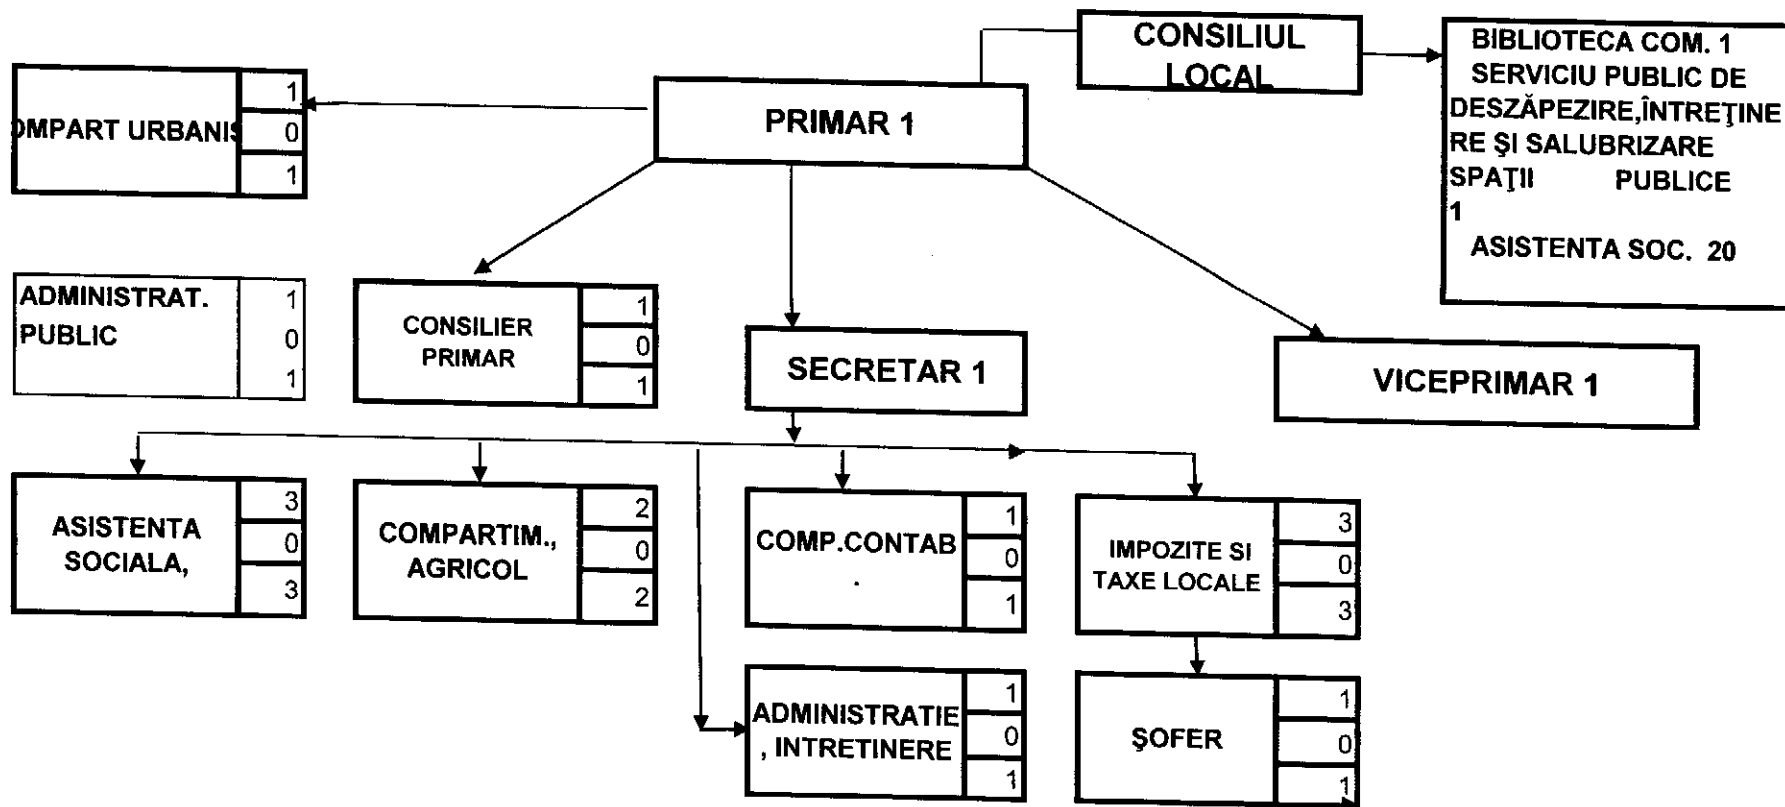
CONSILIUL LOCAL

BIBLIOTECA COM. 1
SERVICIU PUBLIC DE DESZĂPEZIRE,ÎNTREŢINERE ŞI SALUBRIZARE SPAŢII PUBLICE 1
ASISTENTA SOC. 20

PRIMAR 1

OMPART URBANIS | 1 | 0 | 1

ADMINISTRAT. PUBLIC | 1 | 0 | 1

CONSILIER PRIMAR | 1 | 0 | 1

SECRETAR 1

VICEPRIMAR 1

ASISTENTA SOCIALA, | 3 | 0 | 3

COMPARTIM., AGRICOL | 2 | 0 | 2

COMP.CONTAB . | 1 | 0 | 1

IMPOZITE SI TAXE LOCALE | 3 | 0 | 3

ADMINISTRATIE , INTRETINERE | 1 | 0 | 1

ŞOFER | 1 | 0 | 1